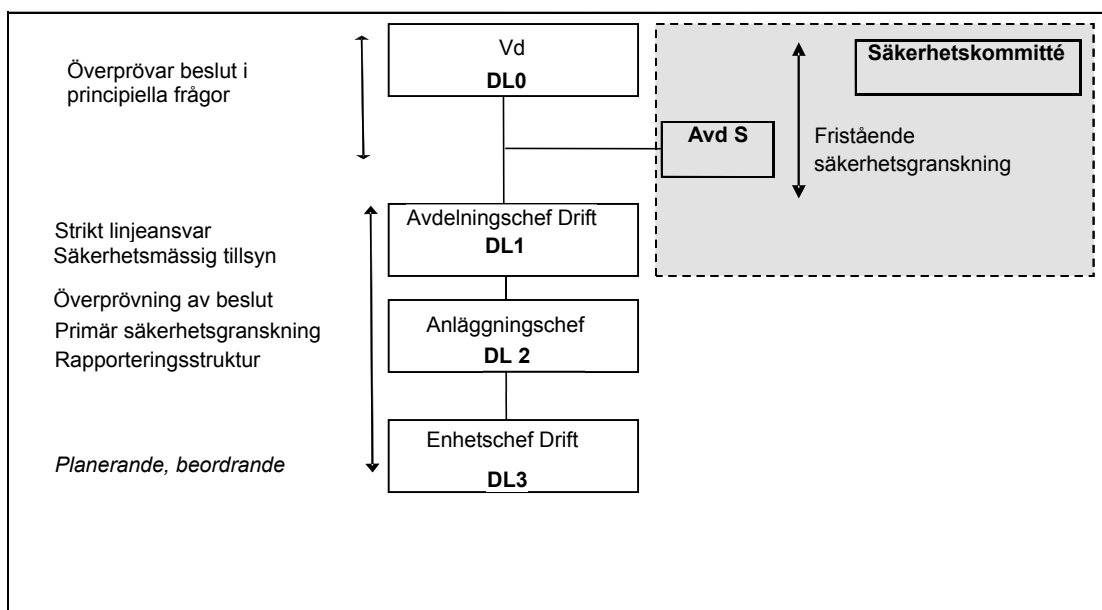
Överprövar beslut i principiella frågor

Vd
**DL0**

**Säkerhetskommitté**

**Avd S**

Fristående säkerhetsgranskning

Strikt linjeansvar
Säkerhetsmässig tillsyn

Avdelningschef Drift
**DL1**

Överprövning av beslut
Primär säkerhetsgranskning
Rapporteringsstruktur

Anläggningschef
**DL 2**

*Planerande, beordrande*

Enhetschef Drift
**DL3**